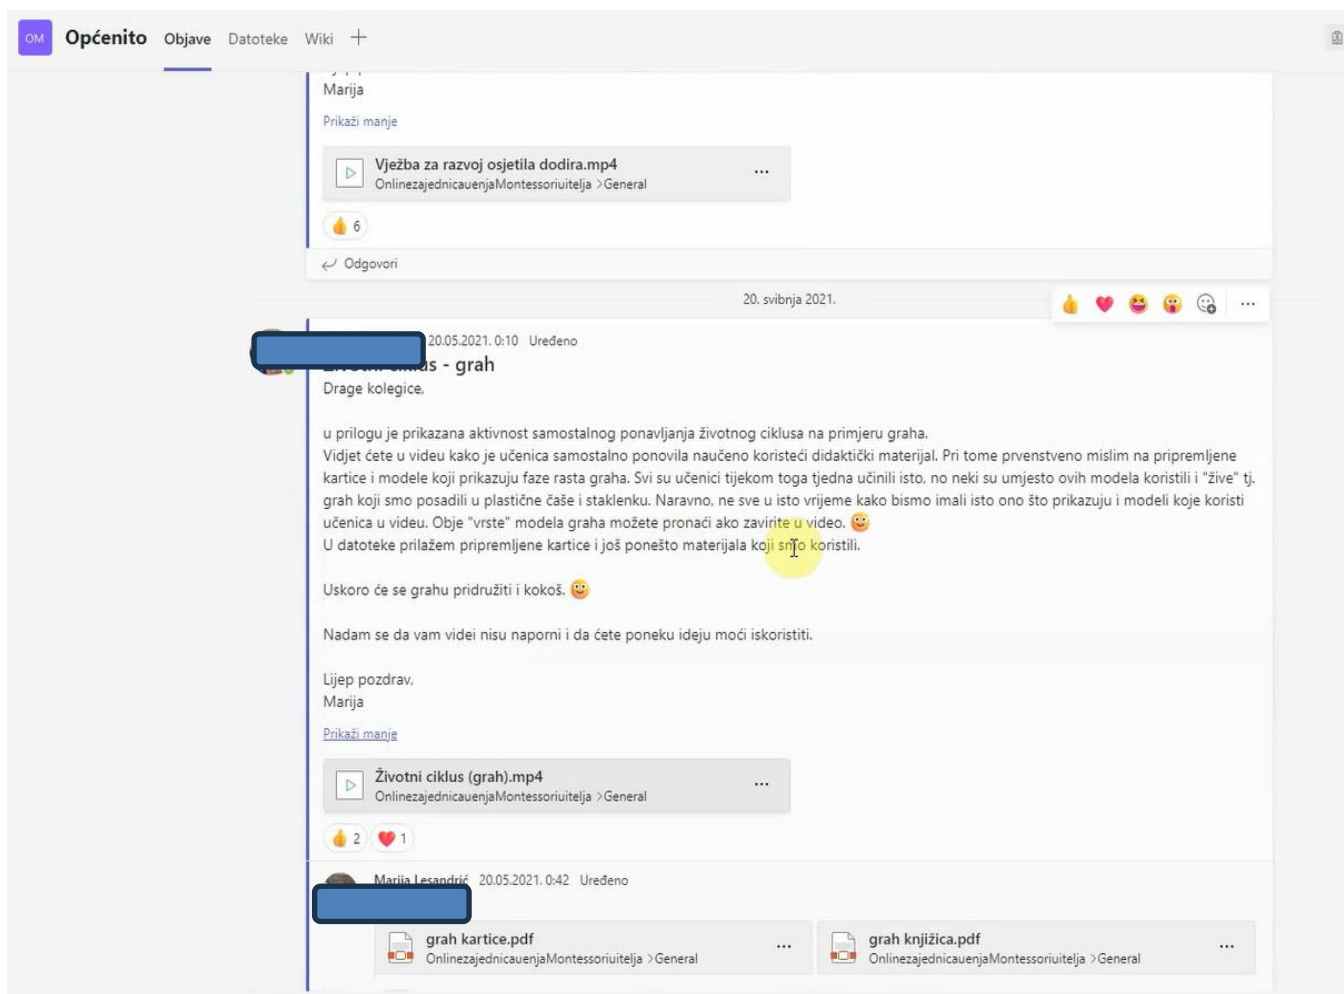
OM Općenito Objave Datoteke Wiki +

Marija

Prikaži manje

Vježba za razvoj osjetila dodira.mp4
OnlinezajednicauenjaMontessoriuitelja >General

6

Odgovori

20. svibnja 2021.

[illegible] 20.05.2021. 0:10 Uređeno
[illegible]s - grah

Drage kolegice,

u prilogu je prikazana aktivnost samostalnog ponavljanja životnog ciklusa na primjeru graha.
Vidjet ćete u videu kako je učenica samostalno ponovila naučeno koristeći didaktički materijal. Pri tome prvenstveno mislim na pripremljene kartice i modele koji prikazuju faze rasta graha. Svi su učenici tijekom toga tjedna učinili isto, no neki su umjesto ovih modela koristili i "žive" tj. grah koji smo posadili u plastične čaše i staklenku. Naravno, ne sve u isto vrijeme kako bismo imali isto ono što prikazuju i modeli koje koristi učenica u videu. Obje "vrste" modela graha možete pronaći ako zavirite u video.
U datoteke prilažem pripremljene kartice i još ponešto materijala koji smo koristili.

Uskoro će se grahu pridružiti i kokoš.

Nadam se da vam videi nisu naporni i da ćete poneku ideju moći iskoristiti.

Lijep pozdrav,
Marija

Prikaži manje

Životni ciklus (grah).mp4
OnlinezajednicauenjaMontessoriuitelja >General

2 1

Marija Lesandrić 20.05.2021. 0:42 Uređeno

grah kartice.pdf
OnlinezajednicauenjaMontessoriuitelja >General

grah knjižica.pdf
OnlinezajednicauenjaMontessoriuitelja >General